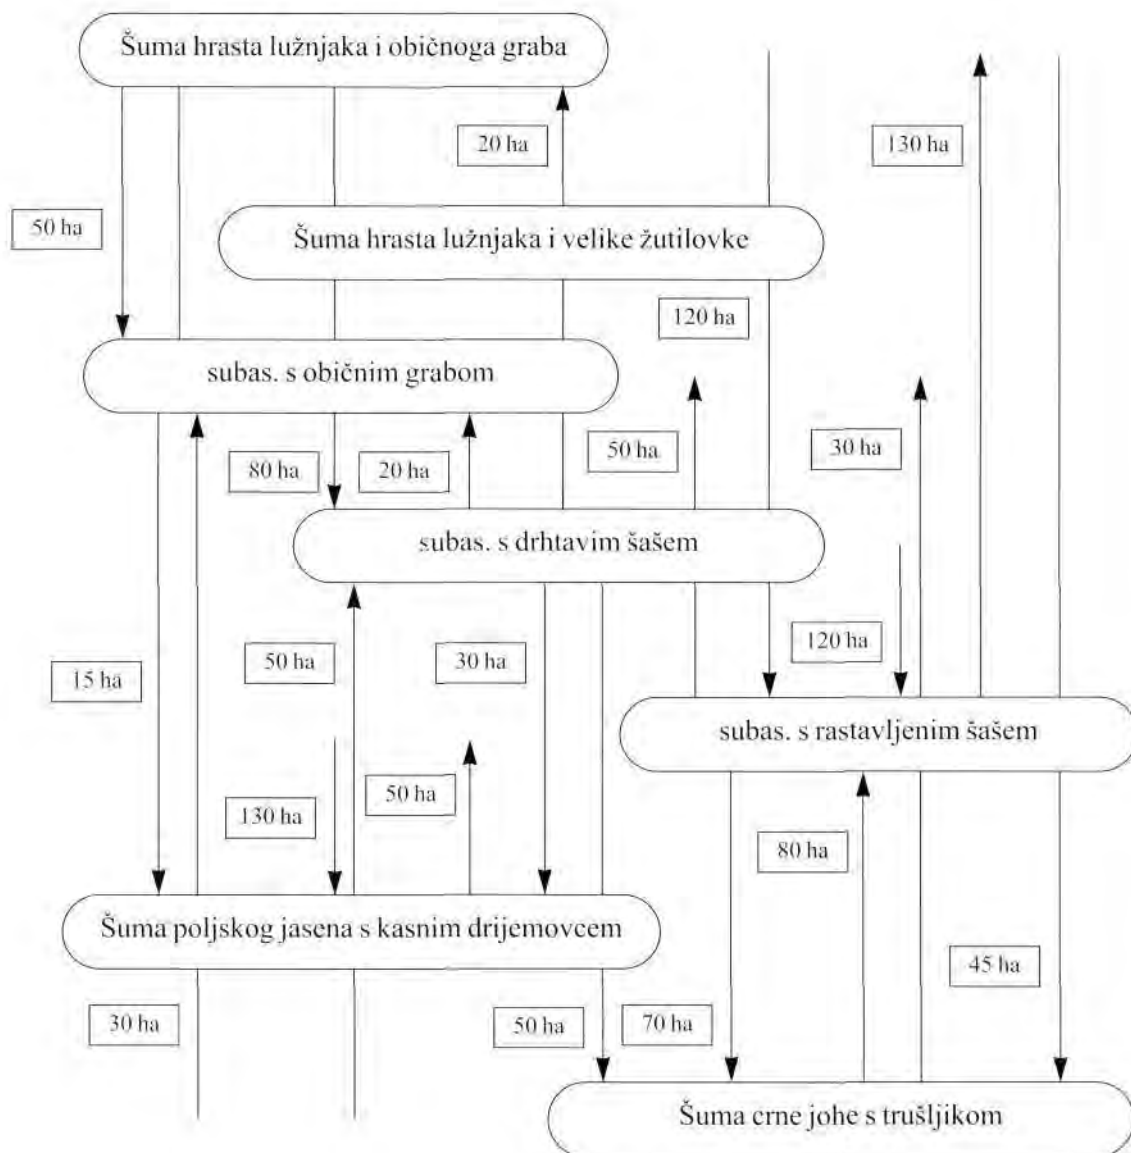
Šuma hrasta lužnjaka i običnoga graba

20 ha

130 ha

50 ha

Šuma hrasta lužnjaka i velike žutilovke

120 ha

subas. s običnim grabom

50 ha

30 ha

80 ha

20 ha

subas. s drhtavim šašem

120 ha

15 ha

50 ha

30 ha

subas. s rastavljenim šašem

50 ha

130 ha

80 ha

Šuma poljskog jasena s kasnim drijemovcem

45 ha

30 ha

50 ha

70 ha

Šuma crne johe s trušljikom